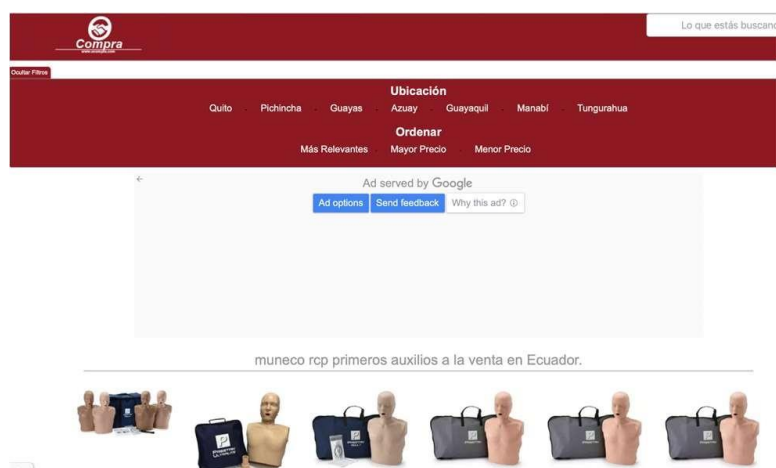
Compra

Lo que estás buscand

Ocultar Filtros

Ubicación

Quito Pichincha Guayas Azuay Guayaquil Manabí Tungurahua

Ordenar

Más Relevantes Mayor Precio Menor Precio

Ad served by Google

Ad options Send feedback Why this ad?

muneco rcp primeros auxilios a la venta en Ecuador.